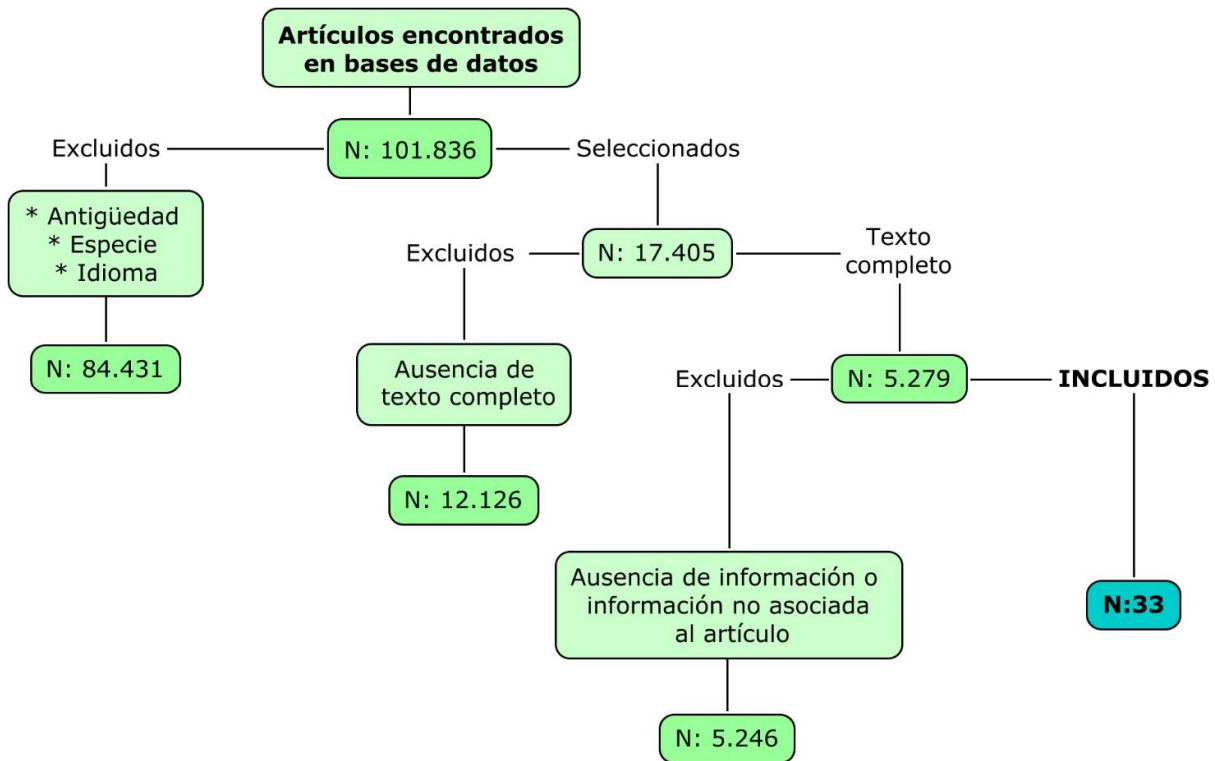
Artículos encontrados en bases de datos

Excluidos

N: 101.836

Seleccionados

* Antigüedad
* Especie
* Idioma

N: 84.431

Excluidos

N: 17.405

Texto completo

Ausencia de texto completo

N: 12.126

Excluidos

N: 5.279

INCLUIDOS

Ausencia de información o información no asociada al artículo

N: 5.246

N:33